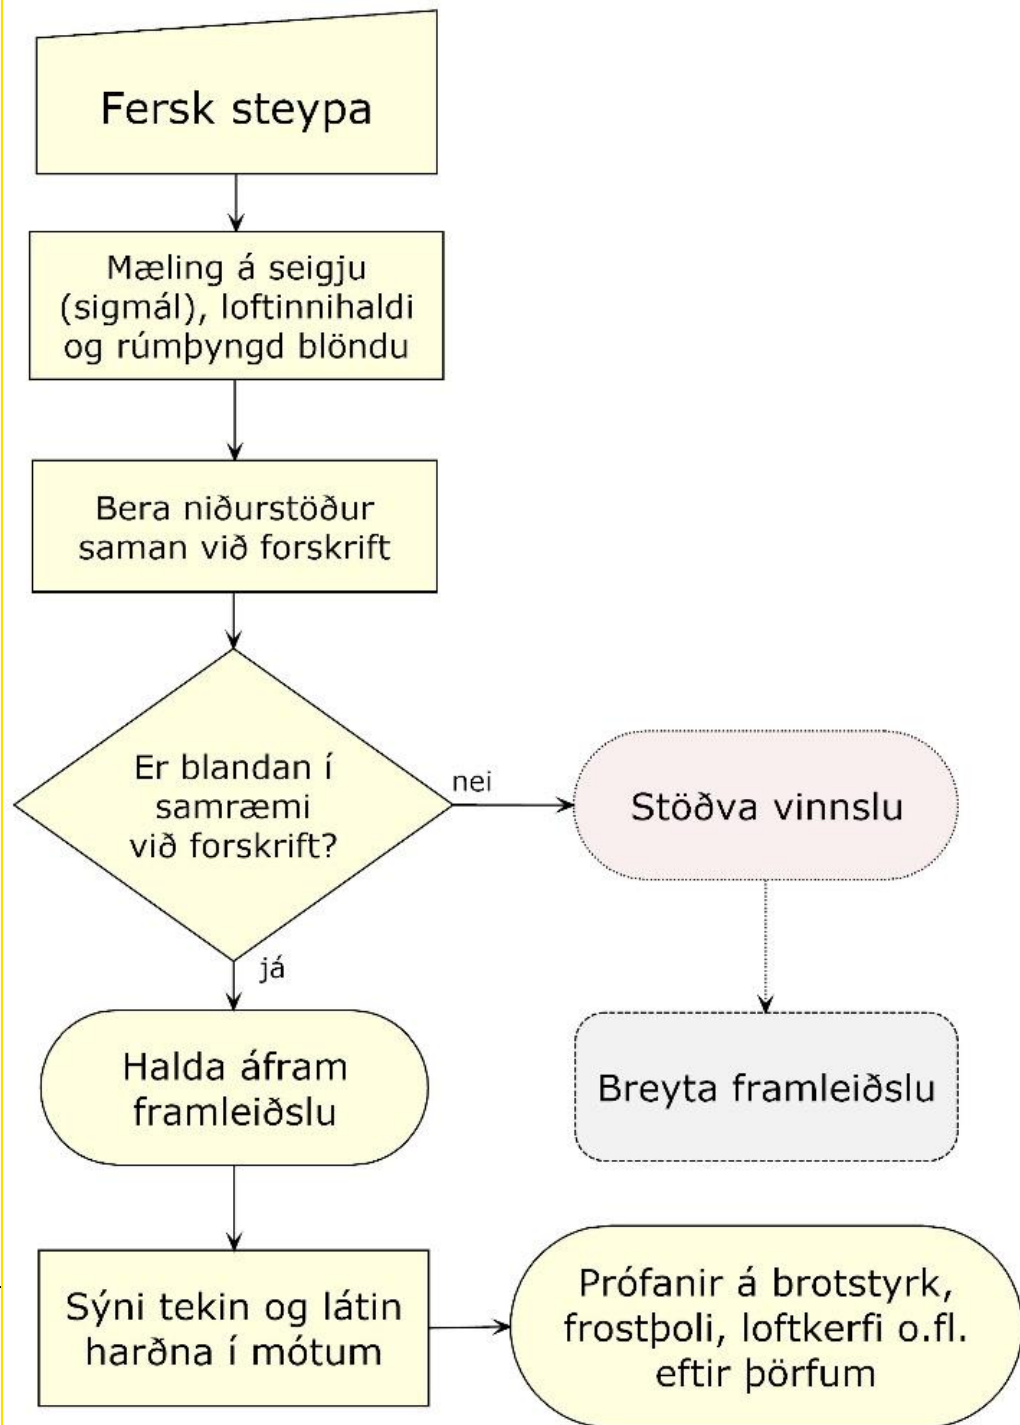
Fersk steypa

Mæling á seigju (sigmál), loftinnihaldi og rúmþyngd blöndu

Bera niðurstöður saman við forskrift

Er blandan í samræmi við forskrift?

nei

Stöðva vinnslu

Breyta framleiðslu

já

Halda áfram framleiðslu

Sýni tekin og látin harðna í mótum

Prófanir á brotstyrk, frostþoli, loftkerfi o.fl. eftir þörfum